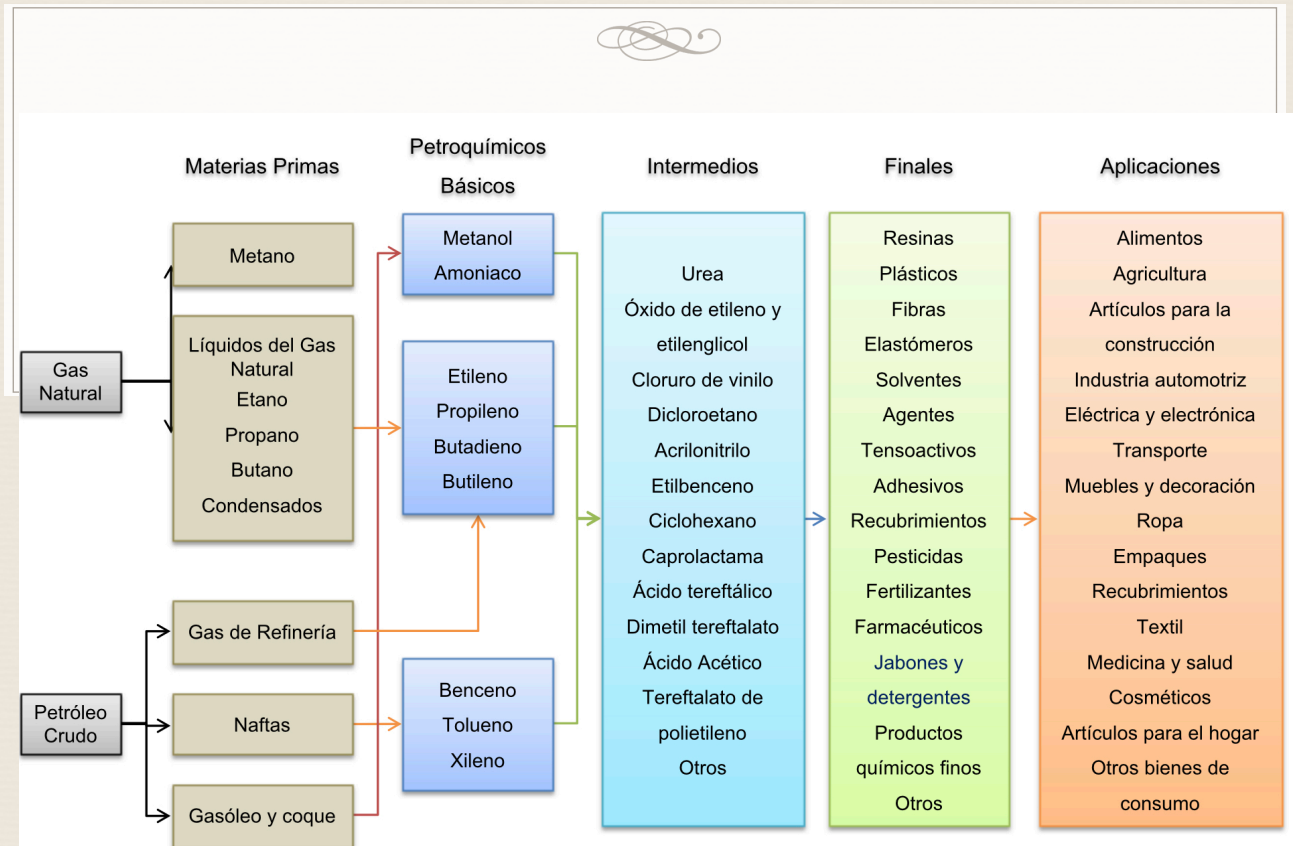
Materias Primas

Petroquímicos Básicos

Intermedios

Finales

Aplicaciones

Gas Natural

Metano

Líquidos del Gas Natural
Etano
Propano
Butano
Condensados

Petróleo Crudo

Gas de Refinería

Naftas

Gasóleo y coque

Metanol
Amoniaco

Etileno
Propileno
Butadieno
Butileno

Benceno
Tolueno
Xileno

Urea
Óxido de etileno y etilenglicol
Cloruro de vinilo
Dicloroetano
Acrilonitrilo
Etilbenceno
Ciclohexano
Caprolactama
Ácido tereftálico
Dimetil tereftalato
Ácido Acético
Tereftalato de polietileno
Otros

Resinas
Plásticos
Fibras
Elastómeros
Solventes
Agentes
Tensoactivos
Adhesivos
Recubrimientos
Pesticidas
Fertilizantes
Farmacéuticos
Jabones y detergentes
Productos químicos finos
Otros

Alimentos
Agricultura
Artículos para la construcción
Industria automotriz
Eléctrica y electrónica
Transporte
Muebles y decoración
Ropa
Empaques
Recubrimientos
Textil
Medicina y salud
Cosméticos
Artículos para el hogar
Otros bienes de consumo